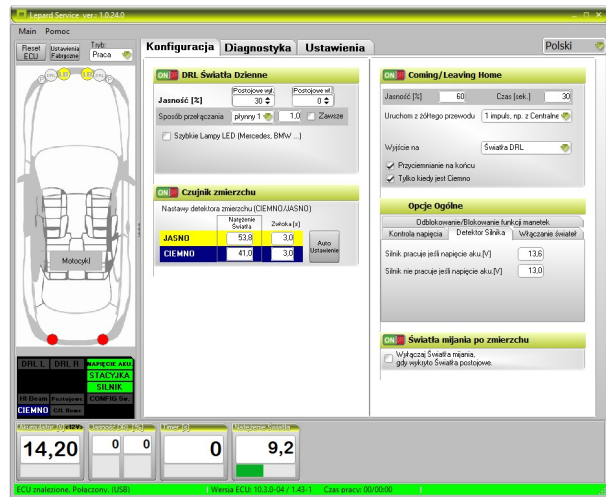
Lepard Service ver.: 1.0.24.0

Main Pomoc

Reset ECU
Ustawienia Fabryczne
Tryb
Praca

Konfiguracja Diagnostyka Ustawienia

Polski

ON DRL Światła Dzienne

Jasność [%]
Postojowe wył.
30
Postojowe wł.
0
Sposób przełączania płynny 1 1,0 Zawsze
Szybkie Lampy LED (Mercedes, BMW ...)

ON Czujnik zmierzchu

Nastawy detektora zmierzchu (CIEMNO/JASNO)

| | Natężenie Światła | Zwłoka [s] |
|---|---|---|
| JASNO | 53,8 | 3,0 |
| CIEMNO | 41,0 | 3,0 |

Auto Ustawienie

ON Coming/Leaving Home

Jasność [%] 60 Czas [sek.] 30
Uruchom z żółtego przewodu 1 impuls, np. z Centralne
Wyjście na Światła DRL
Przyciemnianie na końcu
Tylko kiedy jest Ciemno

Opcje Ogólne

Odblokowanie/Blokowanie funkcji manetek
Kontrola napięcia Detektor Silnika Włączanie świateł

Silnik pracuje jeśli napięcie aku.[V] 13,6
Silnik nie pracuje jeśli napięcie aku.[V] 13,0

ON Światła mijania po zmierzchu

Wyłączaj Światła mijania, gdy wykryto Światła postojowe.

Motocykl

DRL L DRL R NAPIĘCIE AKU
STACYJKA
SILNIK
Hi Beam Postojowe CONFIG Sw.
CIEMNO CH. Home

Akumulator [V] 12V
14,20
Jasność DRL [%]
0 0
Timer [s]
0
Natężenie Światła
9,2

ECU znalezione. Połączony. (USB) Wersja ECU: 10.3.0-04 / 1.43-1 Czas pracy: 00:00:00